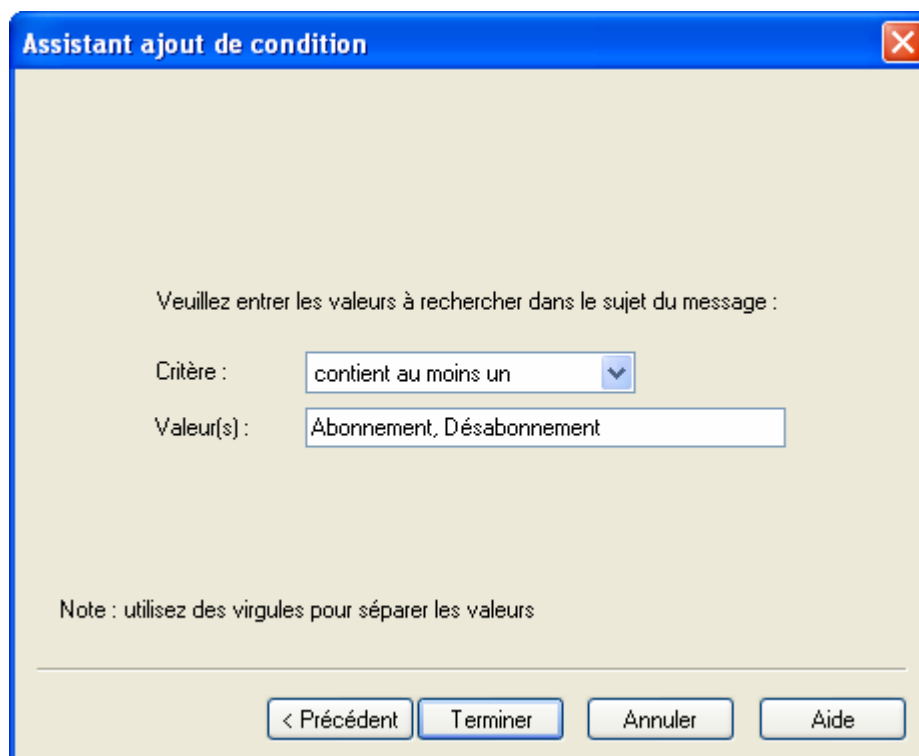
Assistant ajout de condition

Veuillez entrer les valeurs à rechercher dans le sujet du message :

Critère : contient au moins un

Valeur(s) : Abonnement, Désabonnement

Note : utilisez des virgules pour séparer les valeurs

< Précédent
Terminer
Annuler
Aide